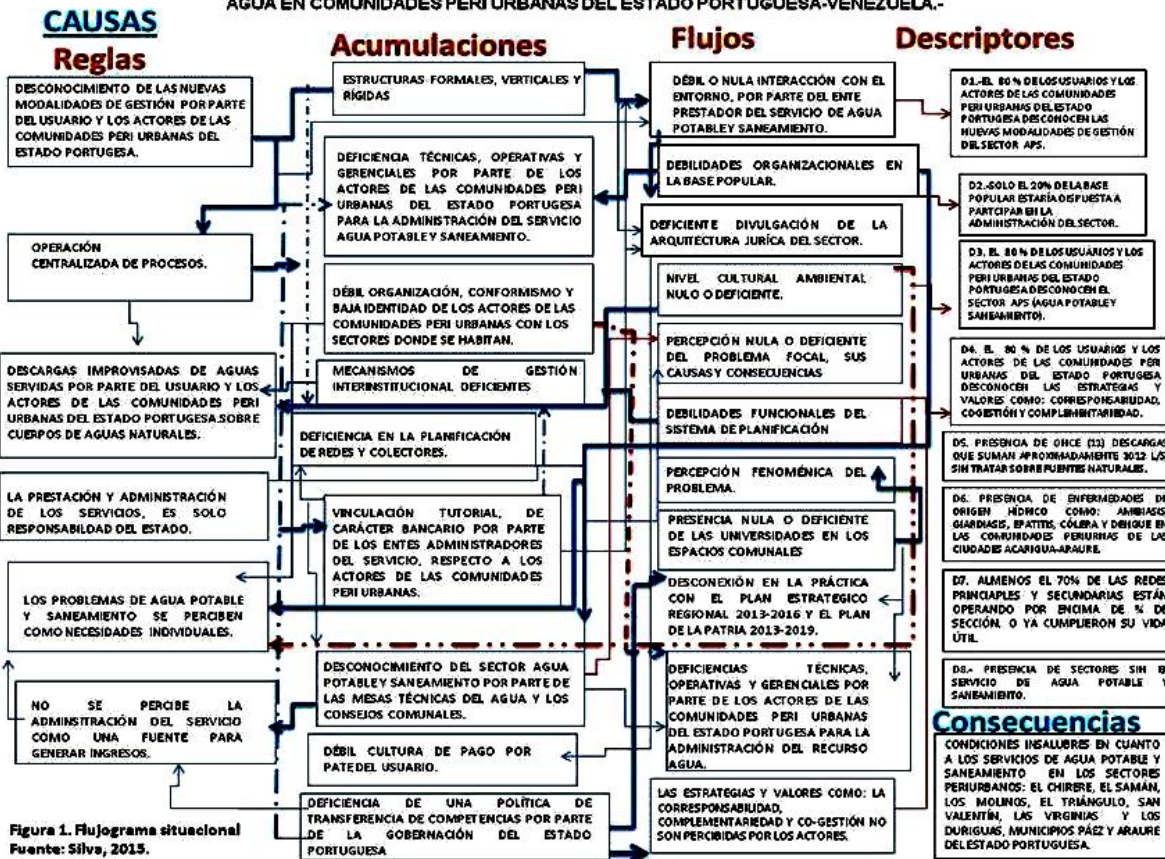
AGUA EN COMUNIDADES PERI URBANAS DEL ESTADO PORTUGUESA-VENEZUELA.-

CAUSAS
Reglas

Acumulaciones

Flujos

Descriptores

DESCONOCIMIENTO DE LAS NUEVAS MODALIDADES DE GESTIÓN POR PARTE DEL USUARIO Y LOS ACTORES DE LAS COMUNIDADES PERI URBANAS DEL ESTADO PORTUGESA.

OPERACIÓN CENTRALIZADA DE PROCESOS.

DESCARGAS IMPROVISADAS DE AGUAS SERVIDAS POR PARTE DEL USUARIO Y LOS ACTORES DE LAS COMUNIDADES PERI URBANAS DEL ESTADO PORTUGESA SOBRE CUERPOS DE AGUAS NATURALES.

LA PRESTACIÓN Y ADMINISTRACIÓN DE LOS SERVICIOS, ES SOLO RESPONSABILIDAD DEL ESTADO.

LOS PROBLEMAS DE AGUA POTABLE Y SANEAMIENTO SE PERCIBEN COMO NECESIDADES INDIVIDUALES.

NO SE PERCIBE LA ADMINISTRACIÓN DEL SERVICIO COMO UNA FUENTE PARA GENERAR INGRESOS.

Figura 1. Flujograma situacional
Fuente: Silva, 2015.

ESTRUCTURAS FORMALES, VERTICALES Y RÍGIDAS

DEFICIENCIA TÉCNICAS, OPERATIVAS Y GERENCIALES POR PARTE DE LOS ACTORES DE LAS COMUNIDADES PERI URBANAS DEL ESTADO PORTUGESA PARA LA ADMINISTRACIÓN DEL SERVICIO AGUA POTABLE Y SANEAMIENTO.

DÉBIL ORGANIZACIÓN, CONFORMISMO Y BAJA IDENTIDAD DE LOS ACTORES DE LAS COMUNIDADES PERI URBANAS CON LOS SECTORES DONDE SE HABITAN.

MECANISMOS DE GESTIÓN INTERINSTITUCIONAL DEFICIENTES

DEFICIENCIA EN LA PLANIFICACIÓN DE REDES Y COLECTORES.

VINCULACIÓN TUTORIAL, DE CARÁCTER BANCARIO POR PARTE DE LOS ENTES ADMINISTRADORES DEL SERVICIO, RESPECTO A LOS ACTORES DE LAS COMUNIDADES PERI URBANAS.

DESCONOCIMIENTO DEL SECTOR AGUA POTABLE Y SANEAMIENTO POR PARTE DE LAS MESAS TÉCNICAS DEL AGUA Y LOS CONSEJOS COMUNALES.

DÉBIL CULTURA DE PAGO POR PATE DEL USUARIO.

DEFICIENCIA DE UNA POLÍTICA DE TRANSFERENCIA DE COMPETENCIAS POR PARTE DE LA GOBERNACIÓN DEL ESTADO PORTUGUESA

DÉBIL O NULA INTERACCIÓN CON EL ENTORNO, POR PARTE DEL ENTE PRESTADOR DEL SERVICIO DE AGUA POTABLE Y SANEAMIENTO.

DEBILIDADES ORGANIZACIONALES EN LA BASE POPULAR.

DEFICIENTE DIVULGACIÓN DE LA ARQUITECTURA JURÍCA DEL SECTOR.

NIVEL CULTURAL AMBIENTAL NULO O DEFICIENTE.

PERCEPCIÓN NULA O DEFICIENTE DEL PROBLEMA FOCAL, SUS CAUSAS Y CONSECUENCIAS

DEBILIDADES FUNCIONALES DEL SISTEMA DE PLANIFICACIÓN

PERCEPCIÓN FENOMÉNICA DEL PROBLEMA.

PRESENCIA NULA O DEFICIENTE DE LAS UNIVERSIDADES EN LOS ESPACIOS COMUNALES

DESCONEXIÓN EN LA PRÁCTICA CON EL PLAN ESTRATEGICO REGIONAL 2013-2016 Y EL PLAN DE LA PATRIA 2013-2019.

DEFICIENCIAS TÉCNICAS, OPERATIVAS Y GERENCIALES POR PARTE DE LOS ACTORES DE LAS COMUNIDADES PERI URBANAS DEL ESTADO PORTUGESA PARA LA ADMINISTRACIÓN DEL RECURSO AGUA.

LAS ESTRATEGIAS Y VALORES COMO: LA CORRESPONSABILIDAD, COMPLEMENTARIEDAD Y CO-GESTIÓN NO SON PERCIBIDAS POR LOS ACTORES.

D1.-EL 80 % DE LOS USUARIOS Y LOS ACTORES DE LAS COMUNIDADES PERI URBANAS DEL ESTADO PORTUGESA DESCONOCEN LAS NUEVAS MODALIDADES DE GESTIÓN DEL SECTOR APS.

D2.-SOLO EL 20% DE LA BASE POPULAR ESTARÍA DISPUESTA A PARTCIPAR EN LA ADMINISTRACIÓN DEL SECTOR.

D3. EL 80 % DE LOS USUARIOS Y LOS ACTORES DE LAS COMUNIDADES PERI URBANAS DEL ESTADO PORTUGESA DESCONOCEN EL SECTOR APS (AGUA POTABLE Y SANEAMIENTO).

D4. EL 80 % DE LOS USUARIOS Y LOS ACTORES DE LAS COMUNIDADES PERI URBANAS DEL ESTADO PORTUGESA DESCONOCEN LAS ESTRATEGIAS Y VALORES COMO: CORRESPONSABILIDAD, COGESTIÓN Y COMPLEMENTARIEDAD.

D5. PRESENCIA DE ONCE (11) DESCARGAS QUE SUMAN APROXIMADAMENTE 3012 L/S SIN TRATAR SOBRE FUENTES NATURALES.

D6. PRESENCIA DE ENFERMEDADES DE ORIGEN HÍDRICO COMO: AMIBIASIS, GIARDIASIS, EPATITIS, CÓLERA Y DENGUE EN LAS COMUNIDADES PERIURBAS DE LAS CIUDADES ACARIGUA-ARAURE.

D7. ALMENOS EL 70% DE LAS REDES PRINCIPALES Y SECUNDARIAS ESTÁN OPERANDO POR ENCIMA DE ¾ DE SECCIÓN. O YA CUMPLIERON SU VIDA ÚTIL

D8.- PRESENCIA DE SECTORES SIN EL SERVICIO DE AGUA POTABLE Y SANEAMIENTO.

Consecuencias
CONDICIONES INSALUBRES EN CUANTO A LOS SERVICIOS DE AGUA POTABLE Y SANEAMIENTO EN LOS SECTORES PERIURBANOS: EL CHIRERE, EL SAMÁN, LOS MOLINOS, EL TRIÁNGULO, SAN VALENTÍN, LAS VIRGINIAS Y LOS DURIGUAS, MUNICIPIOS PÁEZ Y ARAURE DEL ESTADO PORTUGUESA.